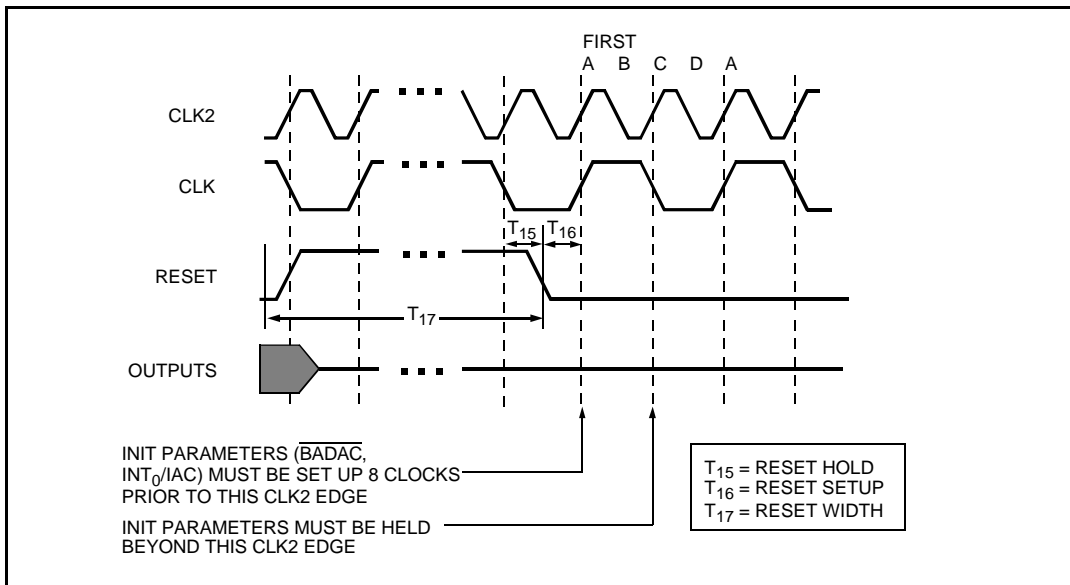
FIRST
A B C D A

CLK2

CLK

$T_{15}$ $T_{16}$

RESET

$T_{17}$

OUTPUTS

INIT PARAMETERS ($\overline{BADAC}$, $INT_0$/IAC) MUST BE SET UP 8 CLOCKS PRIOR TO THIS CLK2 EDGE

INIT PARAMETERS MUST BE HELD BEYOND THIS CLK2 EDGE

$T_{15}$ = RESET HOLD
$T_{16}$ = RESET SETUP
$T_{17}$ = RESET WIDTH